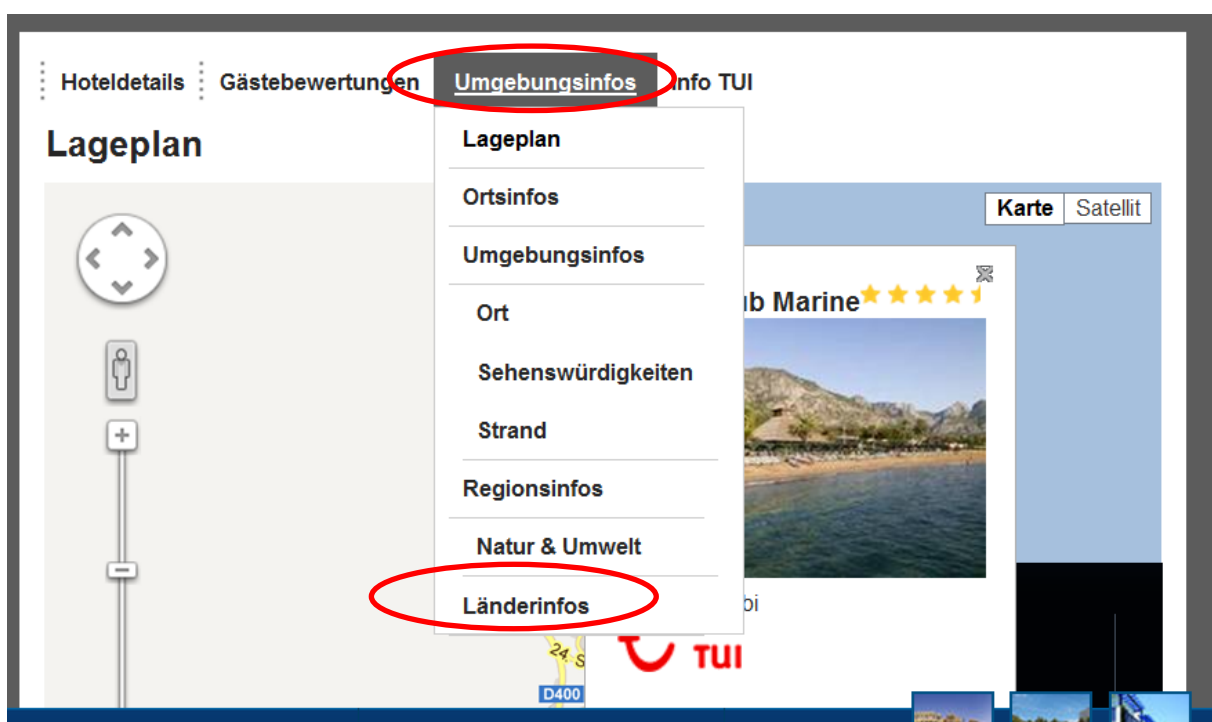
Hoteldetails Gästebewertungen Umgebungsinfos Info TUI

Lageplan

Lageplan
Ortsinfos
Umgebungsinfos
Ort
Sehenswürdigkeiten
Strand
Regionsinfos
Natur & Umwelt
Länderinfos

Karte Satellit

ub Marine

bi

TUI

24. S
D400